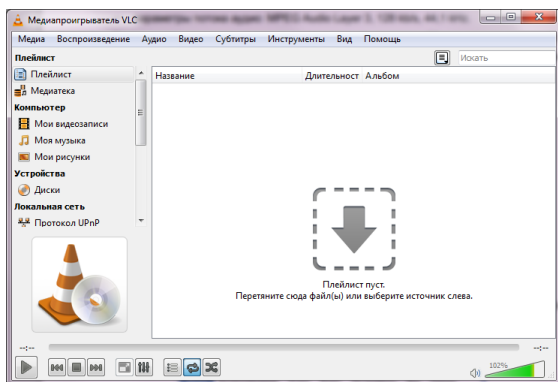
Медиапроигрыватель VLC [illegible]

Медиа Воспроизведение Аудио Видео Субтитры Инструменты Вид Помощь

Плейлист

Искать

Плейлист
Медиатека
Компьютер
Мои видеозаписи
Моя музыка
Мои рисунки
Устройства
Диски
Локальная сеть
Протокол UPnP

| Название | Длительност | Альбом |
|---|---|---|

Плейлист пуст.
Перетяните сюда файл(ы) или выберите источник слева.

--:--

--:--

102%